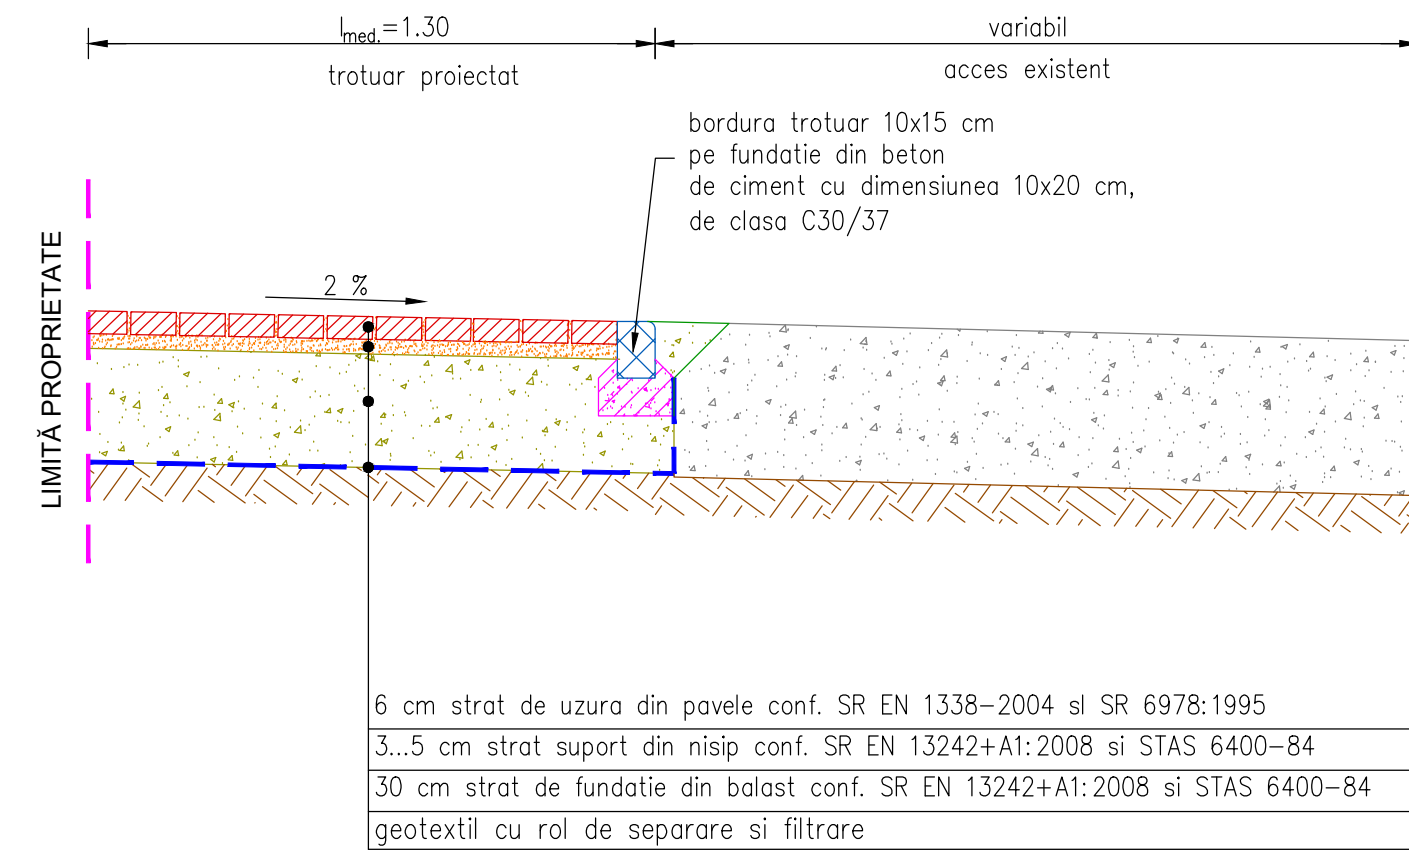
$l_{med.}$=1.30

trotuar proiectat

variabil

acces existent

bordura trotuar 10x15 cm
pe fundatie din beton
de ciment cu dimensiunea 10x20 cm,
de clasa C30/37

LIMITĂ PROPRIETATE

2 %

6 cm strat de uzura din pavele conf. SR EN 1338-2004 sl SR 6978:1995

3...5 cm strat suport din nisip conf. SR EN 13242+A1:2008 si STAS 6400-84

30 cm strat de fundatie din balast conf. SR EN 13242+A1:2008 si STAS 6400-84

geotextil cu rol de separare si filtrare